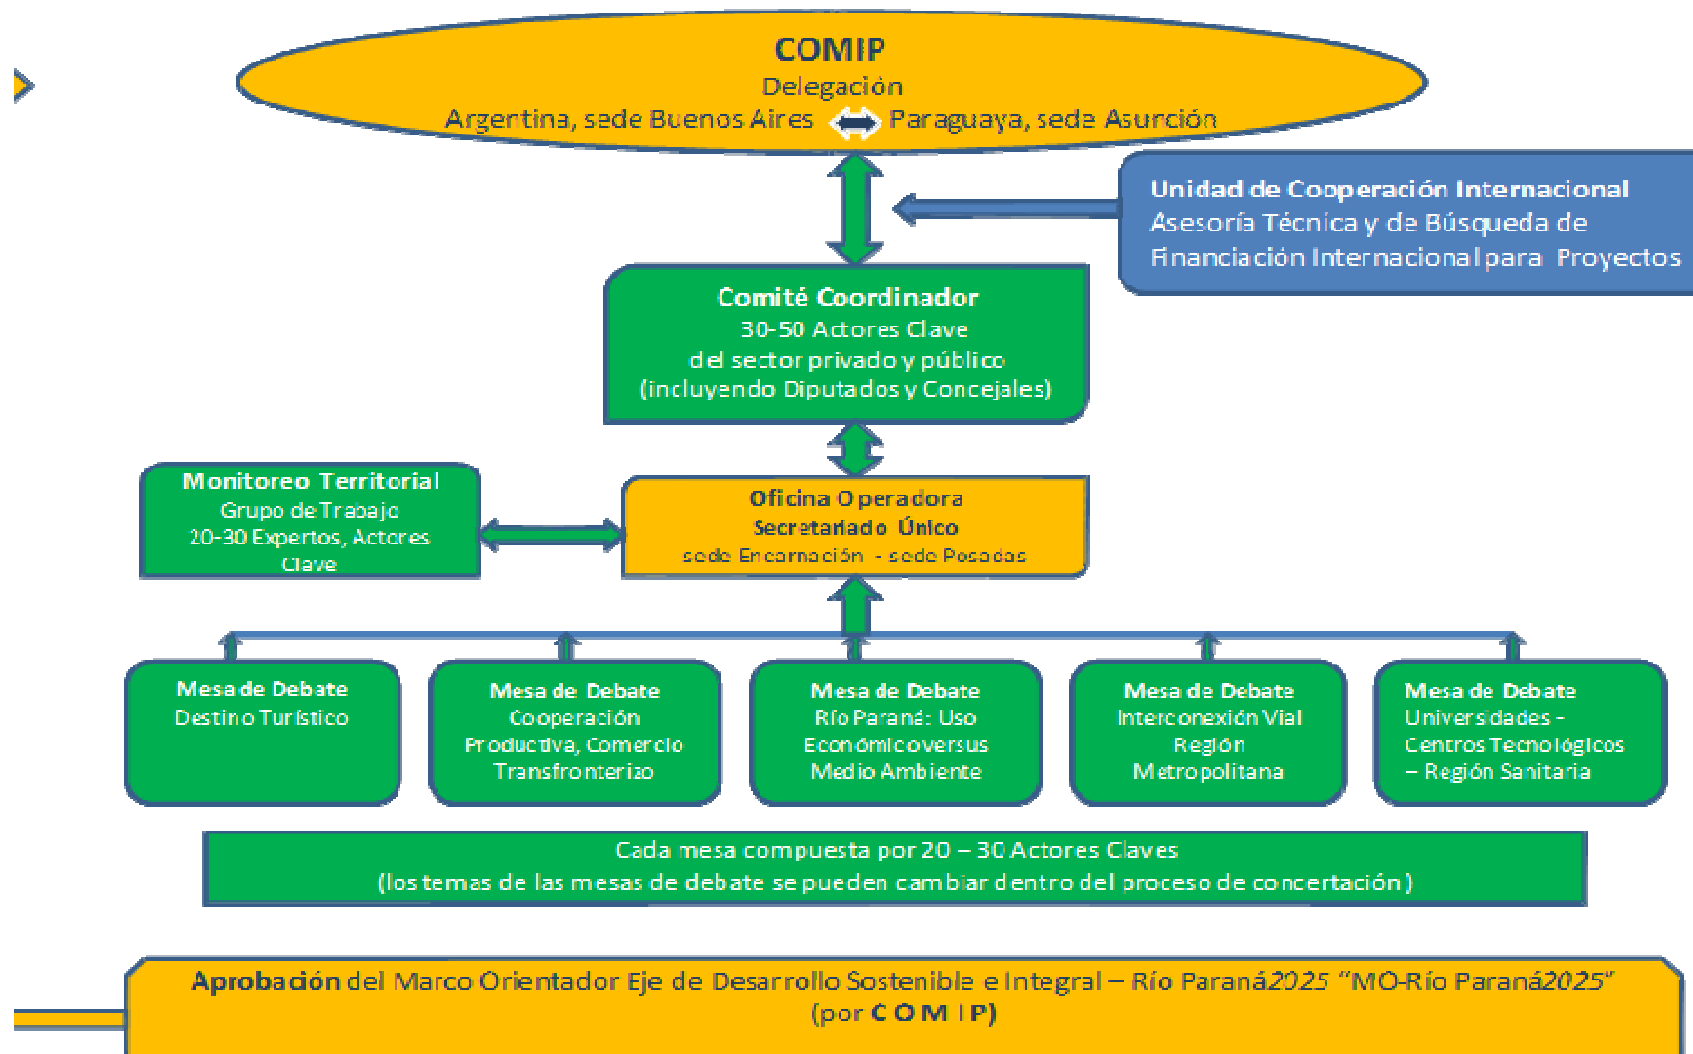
COMIP
Delegación
Argentina, sede Buenos Aires Paraguaya, sede Asunción

Unidad de Cooperación Internacional
Asesoría Técnica y de Búsqueda de Financiación Internacional para Proyectos

Comité Coordinador
30-50 Actores Clave
del sector privado y público
(incluyendo Diputados y Concejales)

Monitoreo Territorial
Grupo de Trabajo
20-30 Expertos, Actores Clave

Oficina Operadora
Secretariado Único
sede Encarnación - sede Posadas

Mesa de Debate
Destino Turístico

Mesa de Debate
Cooperación Productiva, Comercio Transfronterizo

Mesa de Debate
Río Paraná: Uso Económico versus Medio Ambiente

Mesa de Debate
Interconexión Vial Región Metropolitana

Mesa de Debate
Universidades - Centros Tecnológicos – Región Sanitaria

Cada mesa compuesta por 20 – 30 Actores Claves
(los temas de las mesas de debate se pueden cambiar dentro del proceso de concertación)

Aprobación del Marco Orientador Eje de Desarrollo Sostenible e Integral – Río Paraná2025 "MO-Río Paraná2025"
(por COMIP)